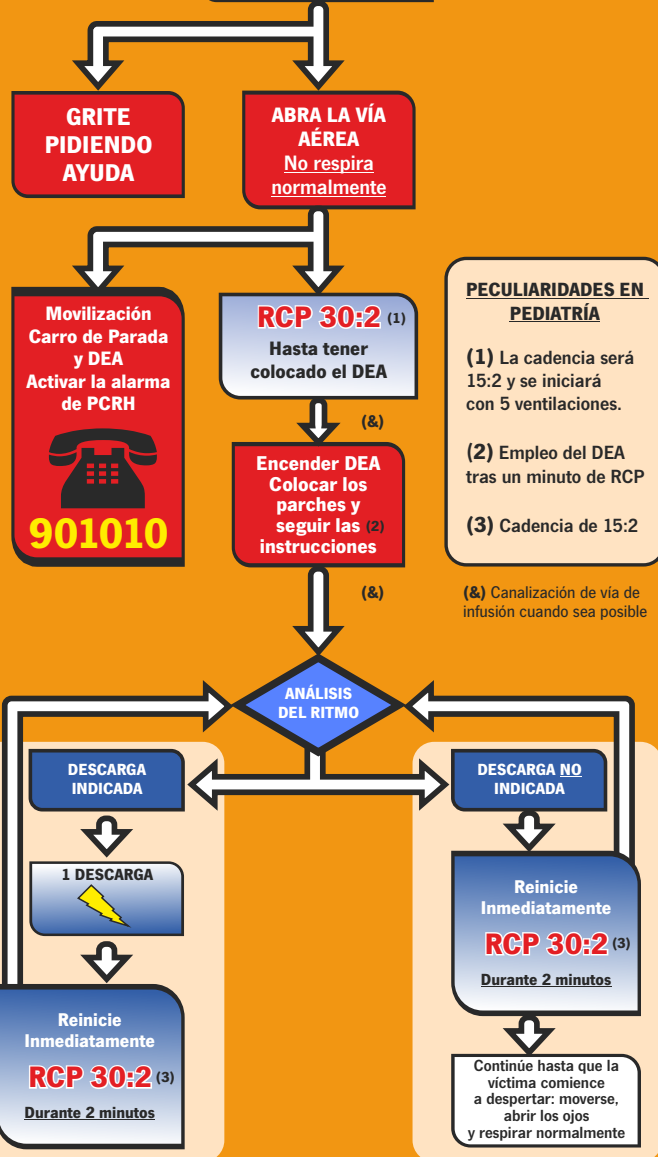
GRITE PIDIENDO AYUDA

ABRA LA VÍA AÉREA
No respira normalmente

Movilización Carro de Parada y DEA
Activar la alarma de PCRH
901010

RCP 30:2 (1)
Hasta tener colocado el DEA

(&)

Encender DEA
Colocar los parches y seguir las (2) instrucciones

(&)

PECULIARIDADES EN PEDIATRÍA

(1) La cadencia será 15:2 y se iniciará con 5 ventilaciones.

(2) Empleo del DEA tras un minuto de RCP

(3) Cadencia de 15:2

(&) Canalización de vía de infusión cuando sea posible

ANÁLISIS DEL RITMO

DESCARGA INDICADA

1 DESCARGA

Reinicie Inmediatamente
RCP 30:2 (3)
Durante 2 minutos

DESCARGA NO INDICADA

Reinicie Inmediatamente
RCP 30:2 (3)
Durante 2 minutos

Continúe hasta que la víctima comience a despertar: moverse, abrir los ojos y respirar normalmente